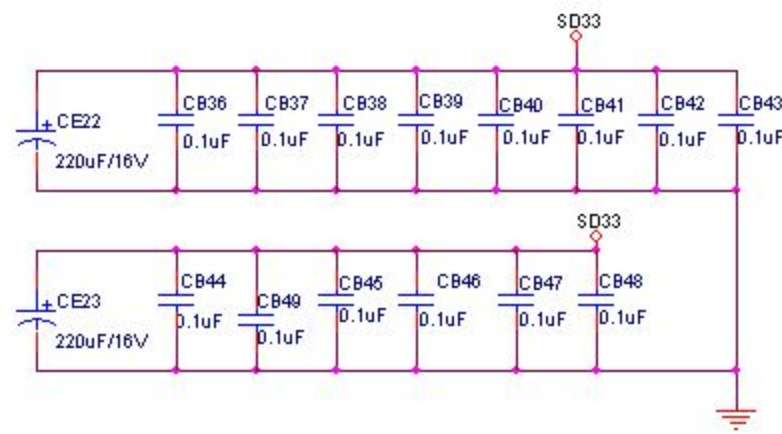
SD33

+ CE22
220uF/16V

CB36
0.1uF

CB37
0.1uF

CB38
0.1uF

CB39
0.1uF

CB40
0.1uF

CB41
0.1uF

CB42
0.1uF

CB43
0.1uF

SD33

+ CE23
220uF/16V

CB44
0.1uF

CB49
0.1uF

CB45
0.1uF

CB46
0.1uF

CB47
0.1uF

CB48
0.1uF